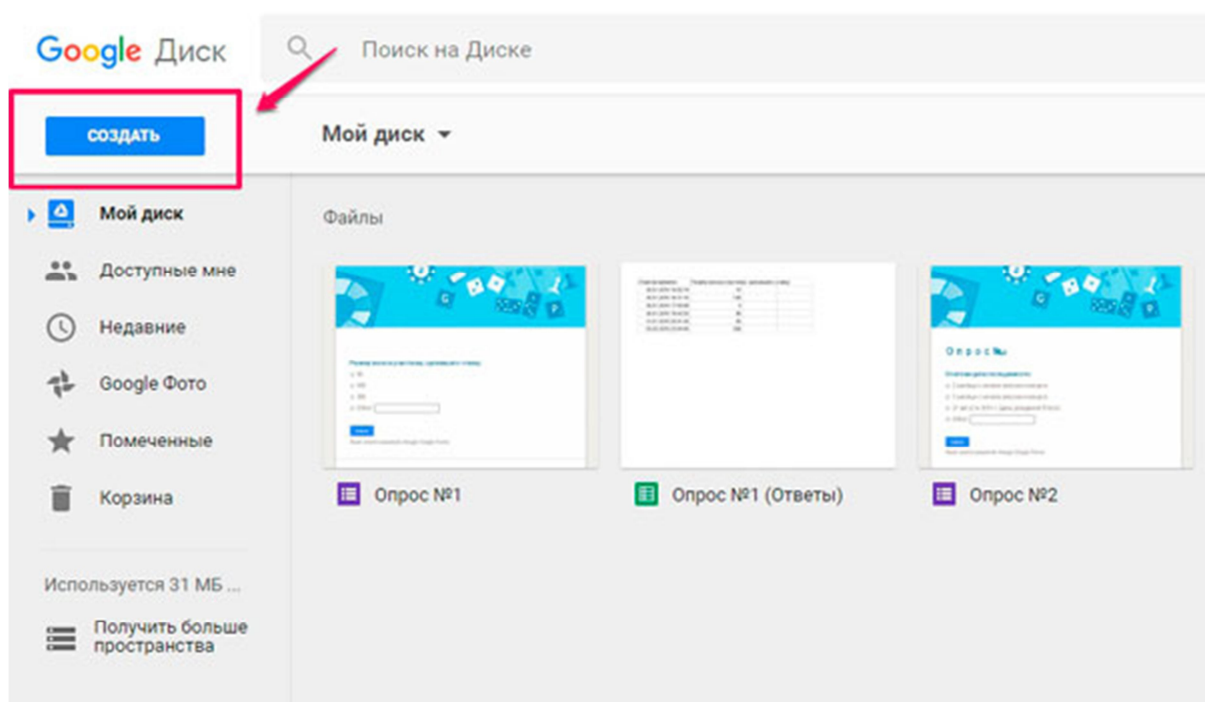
Google Диск

Поиск на Диске

СОЗДАТЬ

Мой диск

Мой диск

Доступные мне

Недавние

Google Фото

Помеченные

Корзина

Используется 31 МБ ...

Получить больше пространства

Файлы

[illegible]

Опрос

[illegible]

Опрос №1

Опрос №1 (Ответы)

Опрос №2